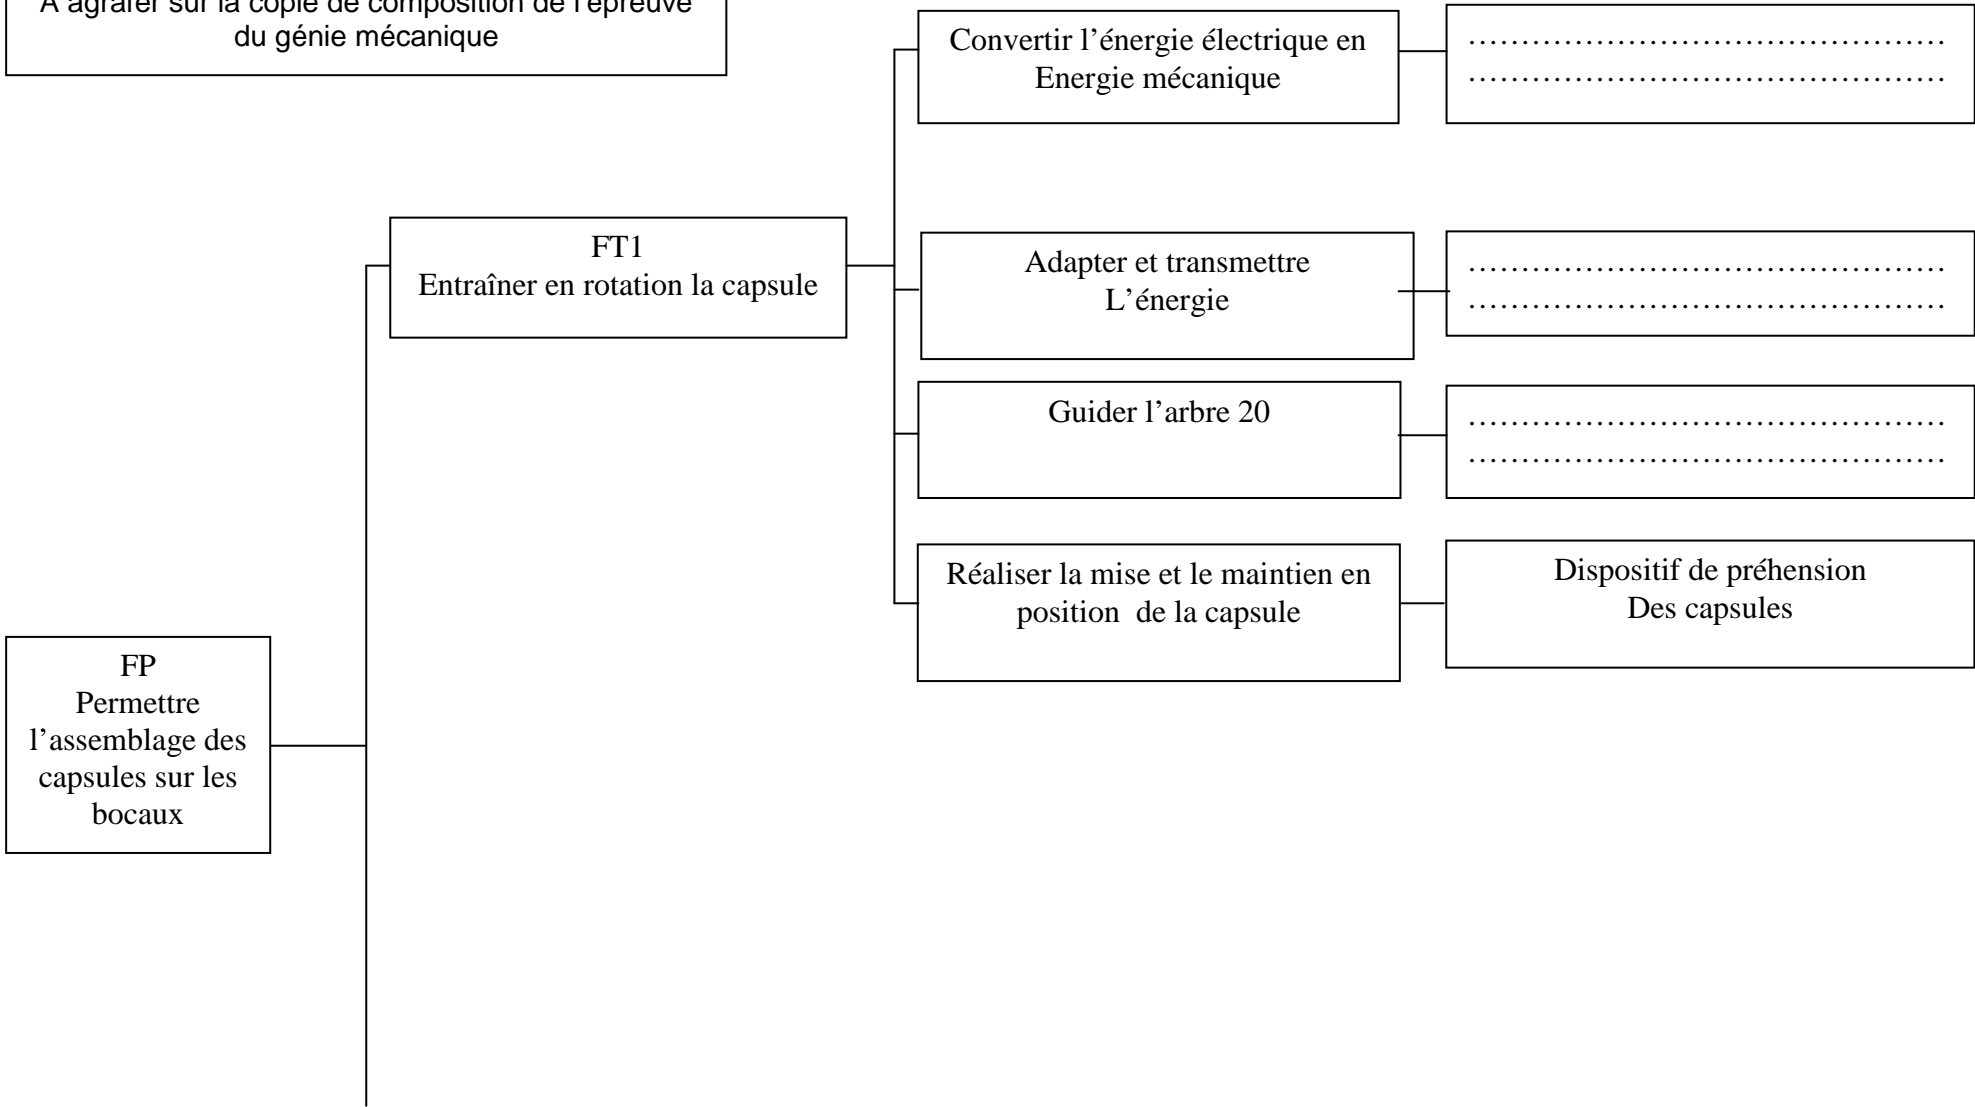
A agrafer sur la copie de composition de l'épreuve du génie mécanique

FP
Permettre l'assemblage des capsules sur les bocaux

FT1
Entraîner en rotation la capsule

Convertir l'énergie électrique en Energie mécanique

………………………………………
………………………………………

Adapter et transmettre L'énergie

………………………………………
………………………………………

Guider l'arbre 20

………………………………………
………………………………………

Réaliser la mise et le maintien en position de la capsule

Dispositif de préhension Des capsules